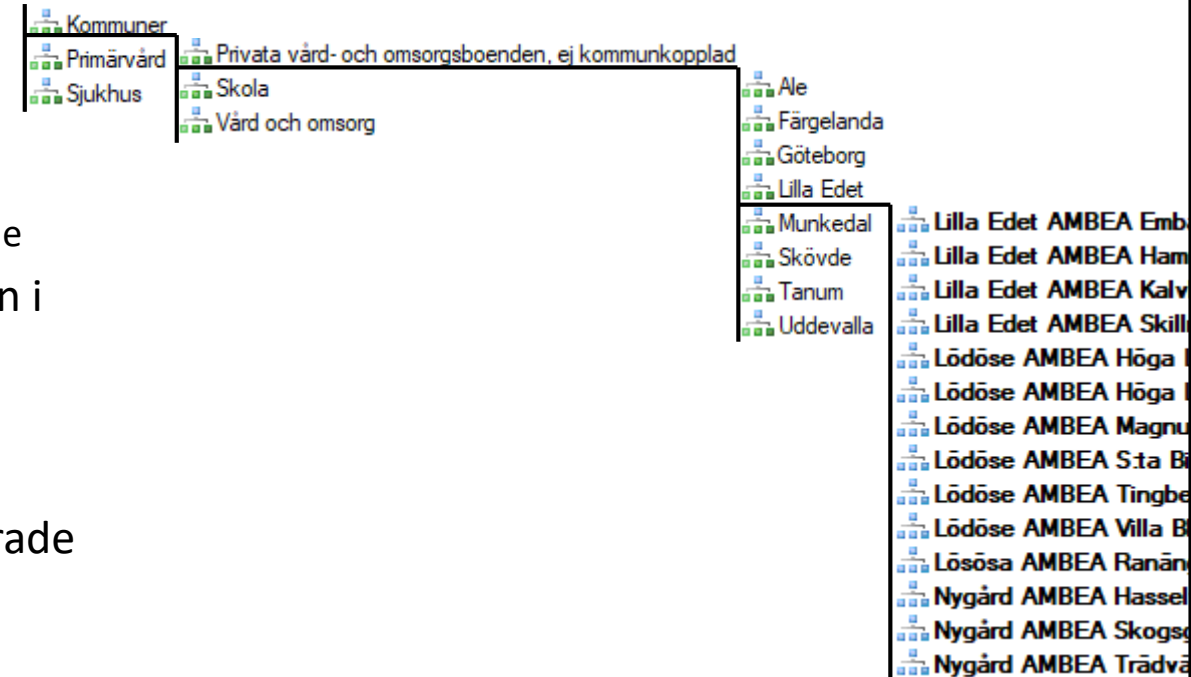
Kommuner
Primärvård
Sjukhus

Privata vård- och omsorgsboenden, ej kommunkopplad
Skola
Vård och omsorg

Ale
Färgelanda
Göteborg
Lilla Edet
Munkedal
Skövde
Tanum
Uddevalla

Lilla Edet AMBEA Emb
Lilla Edet AMBEA Ham
Lilla Edet AMBEA Kalv
Lilla Edet AMBEA Skill
Lödöse AMBEA Höga
Lödöse AMBEA Höga
Lödöse AMBEA Magnu
Lödöse AMBEA S:ta Bi
Lödöse AMBEA Tingbe
Lödöse AMBEA Villa B
Lösösa AMBEA Ranän
Nygård AMBEA Hassel
Nygård AMBEA Skogs
Nygård AMBEA Trädvä

e
n i
rade